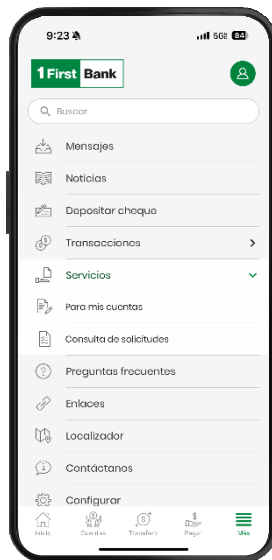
9:23
5G 84

1 First Bank

Buscar

Mensajes

Noticias

Depositar cheque

Transacciones

Servicios

Para mis cuentas

Consulta de solicitudes

Preguntas frecuentes

Enlaces

Localizador

Contáctanos

Configurar

Inicio
Cuentas
Transferir
Pagar
Más